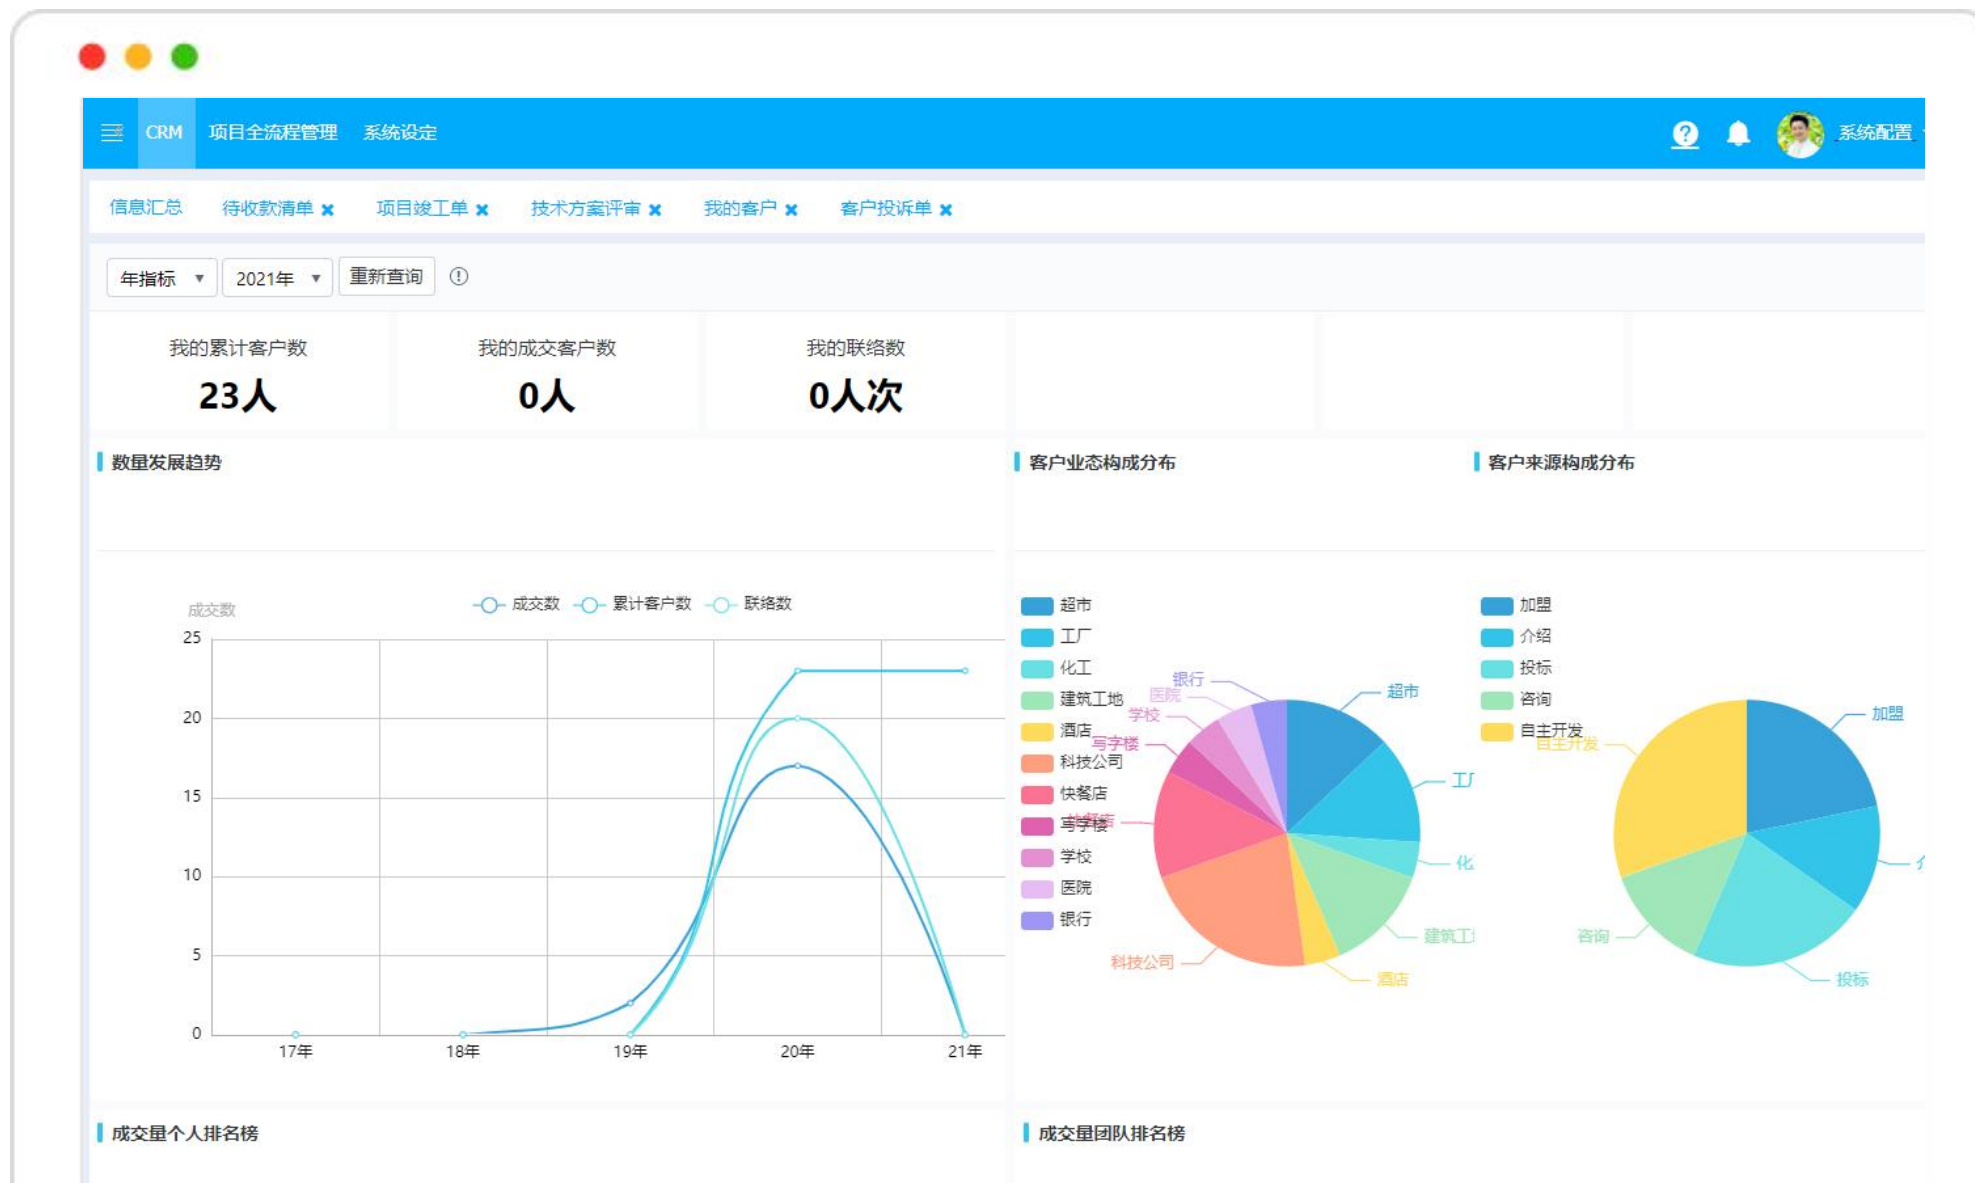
CRM 项目全流程管理 系统设定

系统配置

信息汇总 待收款清单 ✖ 项目竣工单 ✖ 技术方案评审 ✖ 我的客户 ✖ 客户投诉单 ✖

年指标 ▾ 2021年 ▾ 重新查询

我的累计客户数
23人

我的成交客户数
0人

我的联络数
0人次

数量发展趋势

成交数 累计客户数 联络数

成交数

25
20
15
10
5
0

17年 18年 19年 20年 21年

客户业态构成分布

超市
工厂
化工
建筑工地
酒店
科技公司
快餐店
写字楼
学校
医院
银行

银行 医院 学校 写字楼 快餐店 超市 工厂 化 建筑工 酒店 科技公司

客户来源构成分布

加盟
介绍
投标
咨询
自主开发

自主开发 加盟 咨询 投标

成交量个人排名榜

成交量团队排名榜